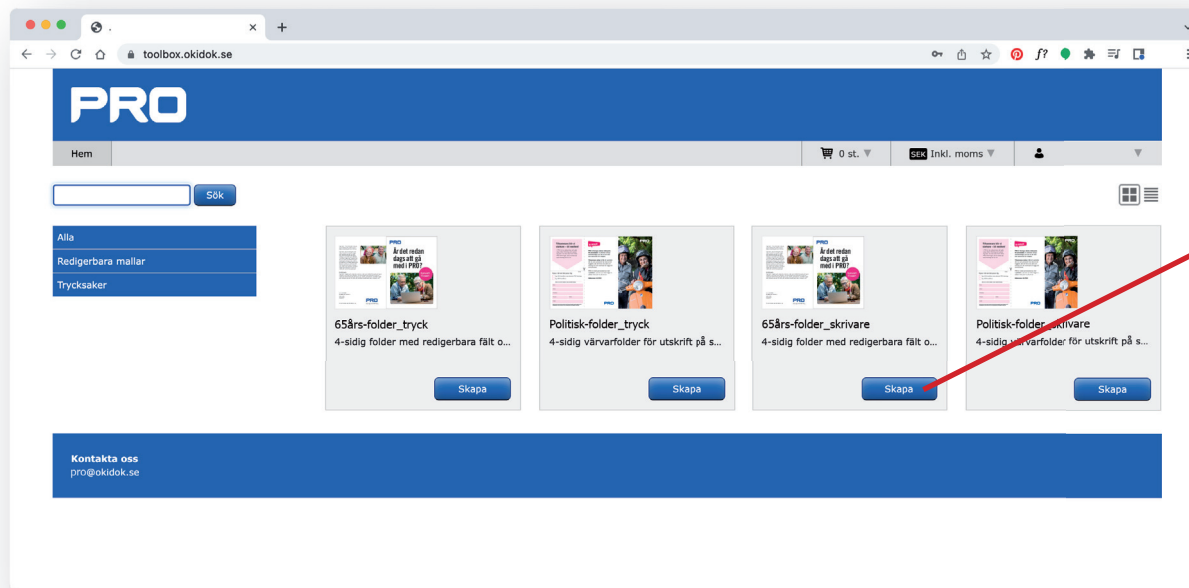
.

toolbox.okidok.se

PRO

Hem

0 st.

SEK Inkl. moms

Sök

Alla

Redigerbara mallar

Trycksaker

Är det redan dags att gå med i PRO?

65års-folder_tryck

4-sidig folder med redigerbara fält o...

Skapa

Politisk-folder_tryck

4-sidig värvarfolder för utskrift på s...

Skapa

Är det redan dags att gå med i PRO?

65års-folder_skrivare

4-sidig folder med redigerbara fält o...

Skapa

Politisk-folder_skrivare

4-sidig värvarfolder för utskrift på s...

Skapa

Kontakta oss

pro@okidok.se